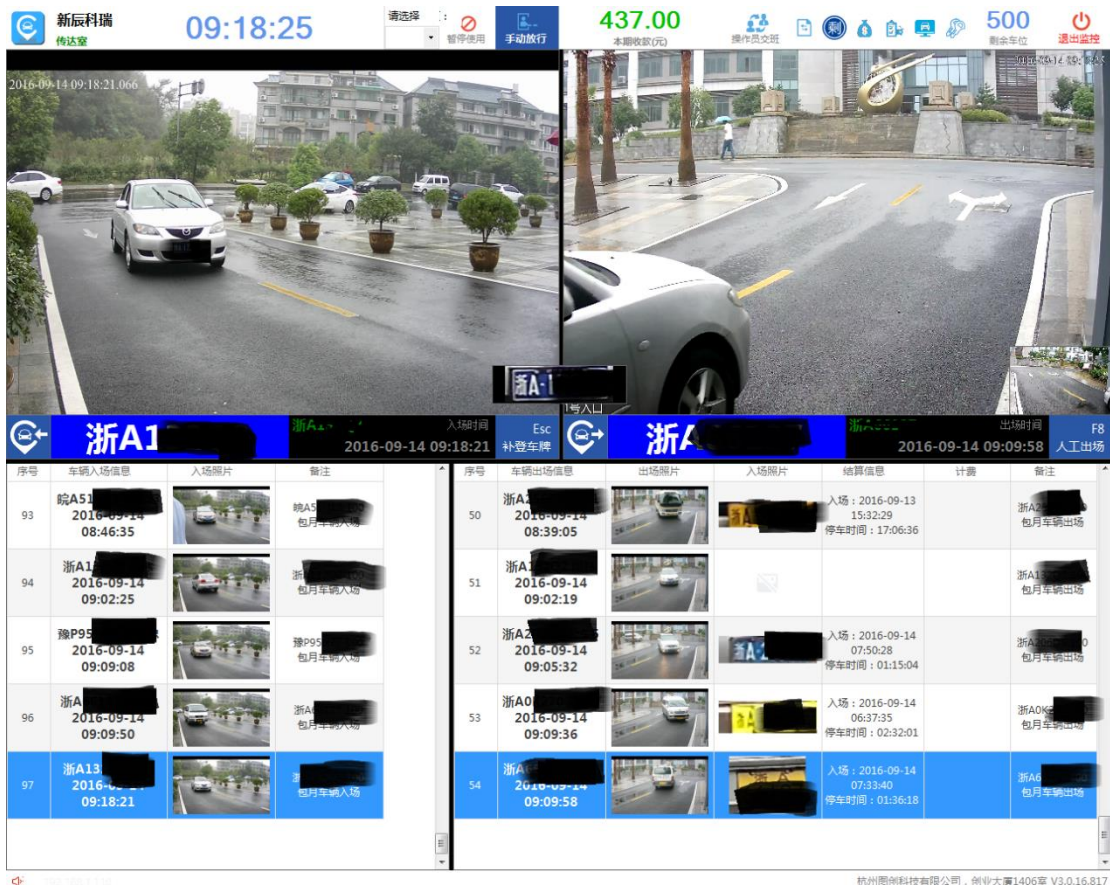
新辰科瑞
传达室

09:18:25

请选择

暂停使用

手动放行

437.00
本期收款(元)

操作员交班

500
剩余车位

退出监控

2016-09-14 09:18:21.066

浙A-1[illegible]

1号入口

浙A1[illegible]

浙A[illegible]

入场时间
2016-09-14 09:18:21

Esc
补登车牌

浙A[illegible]

浙A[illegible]

出场时间
2016-09-14 09:09:58

F8
人工出场

| 序号 | 车辆入场信息 | 入场照片 | 备注 |
|---|---|---|---|
| 93 | 皖A51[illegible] 2016-09-14 08:46:35 | | 皖A5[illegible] 包月车辆入场 |
| 94 | 浙A1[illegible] 2016-09-14 09:02:25 | | 浙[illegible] 包月车辆入场 |
| 95 | 豫P95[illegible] 2016-09-14 09:09:08 | | 豫P95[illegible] 包月车辆入场 |
| 96 | 浙A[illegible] 2016-09-14 09:09:50 | | 浙A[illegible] 包月车辆入场 |
| 97 | 浙A13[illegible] 2016-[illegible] 09:18:21 | | 浙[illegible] 包月车辆入场 |

| 序号 | 车辆出场信息 | 出场照片 | 入场照片 | 结算信息 | 计费 | 备注 |
|---|---|---|---|---|---|---|
| 50 | 浙A2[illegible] 2016-09-14 08:39:05 | | | 入场：2016-09-13 15:32:29 停车时间：17:06:36 | | 浙A2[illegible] 包月车辆出场 |
| 51 | 浙A1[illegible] 2016-09-14 09:02:19 | | | | | 浙A1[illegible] 包月车辆出场 |
| 52 | 浙A2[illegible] 2016-09-14 09:05:32 | | | 入场：2016-09-14 07:50:28 停车时间：01:15:04 | | 浙A2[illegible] 包月车辆出场 |
| 53 | 浙A0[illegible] 2016-09-14 09:09:36 | | | 入场：2016-09-14 06:37:35 停车时间：02:32:01 | | 浙A0K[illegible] 包月车辆出场 |
| 54 | 浙A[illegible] 2016-09-14 09:09:58 | | | 入场：2016-09-14 07:33:40 停车时间：01:36:18 | | 浙A6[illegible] 包月车辆出场 |

杭州图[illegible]科技有限公司，创业大厦1406室 V3.0.16.817